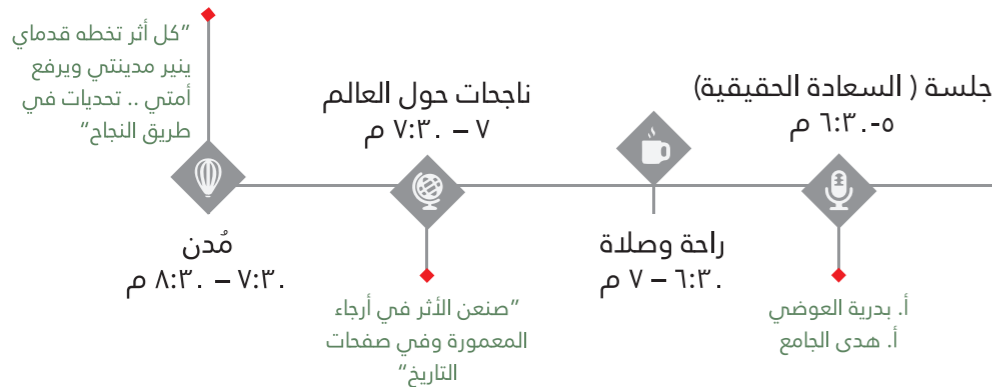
"كل أثر تخطه قدماي ينير مدينتي ويرفع أمتي .. تحديات في طريق النجاح"

ناجحات حول العالم
٧ – ٧:٣٠ م

جلسة ( السعادة الحقيقية)
٥-٦:٣٠ م

مُدن
٧:٣٠ – ٨:٣٠ م

"صنعن الأثر في أرجاء المعمورة وفي صفحات التاريخ"

راحة وصلاة
٦:٣٠ – ٧ م

أ. بدرية العوضي
أ. هدى الجامع